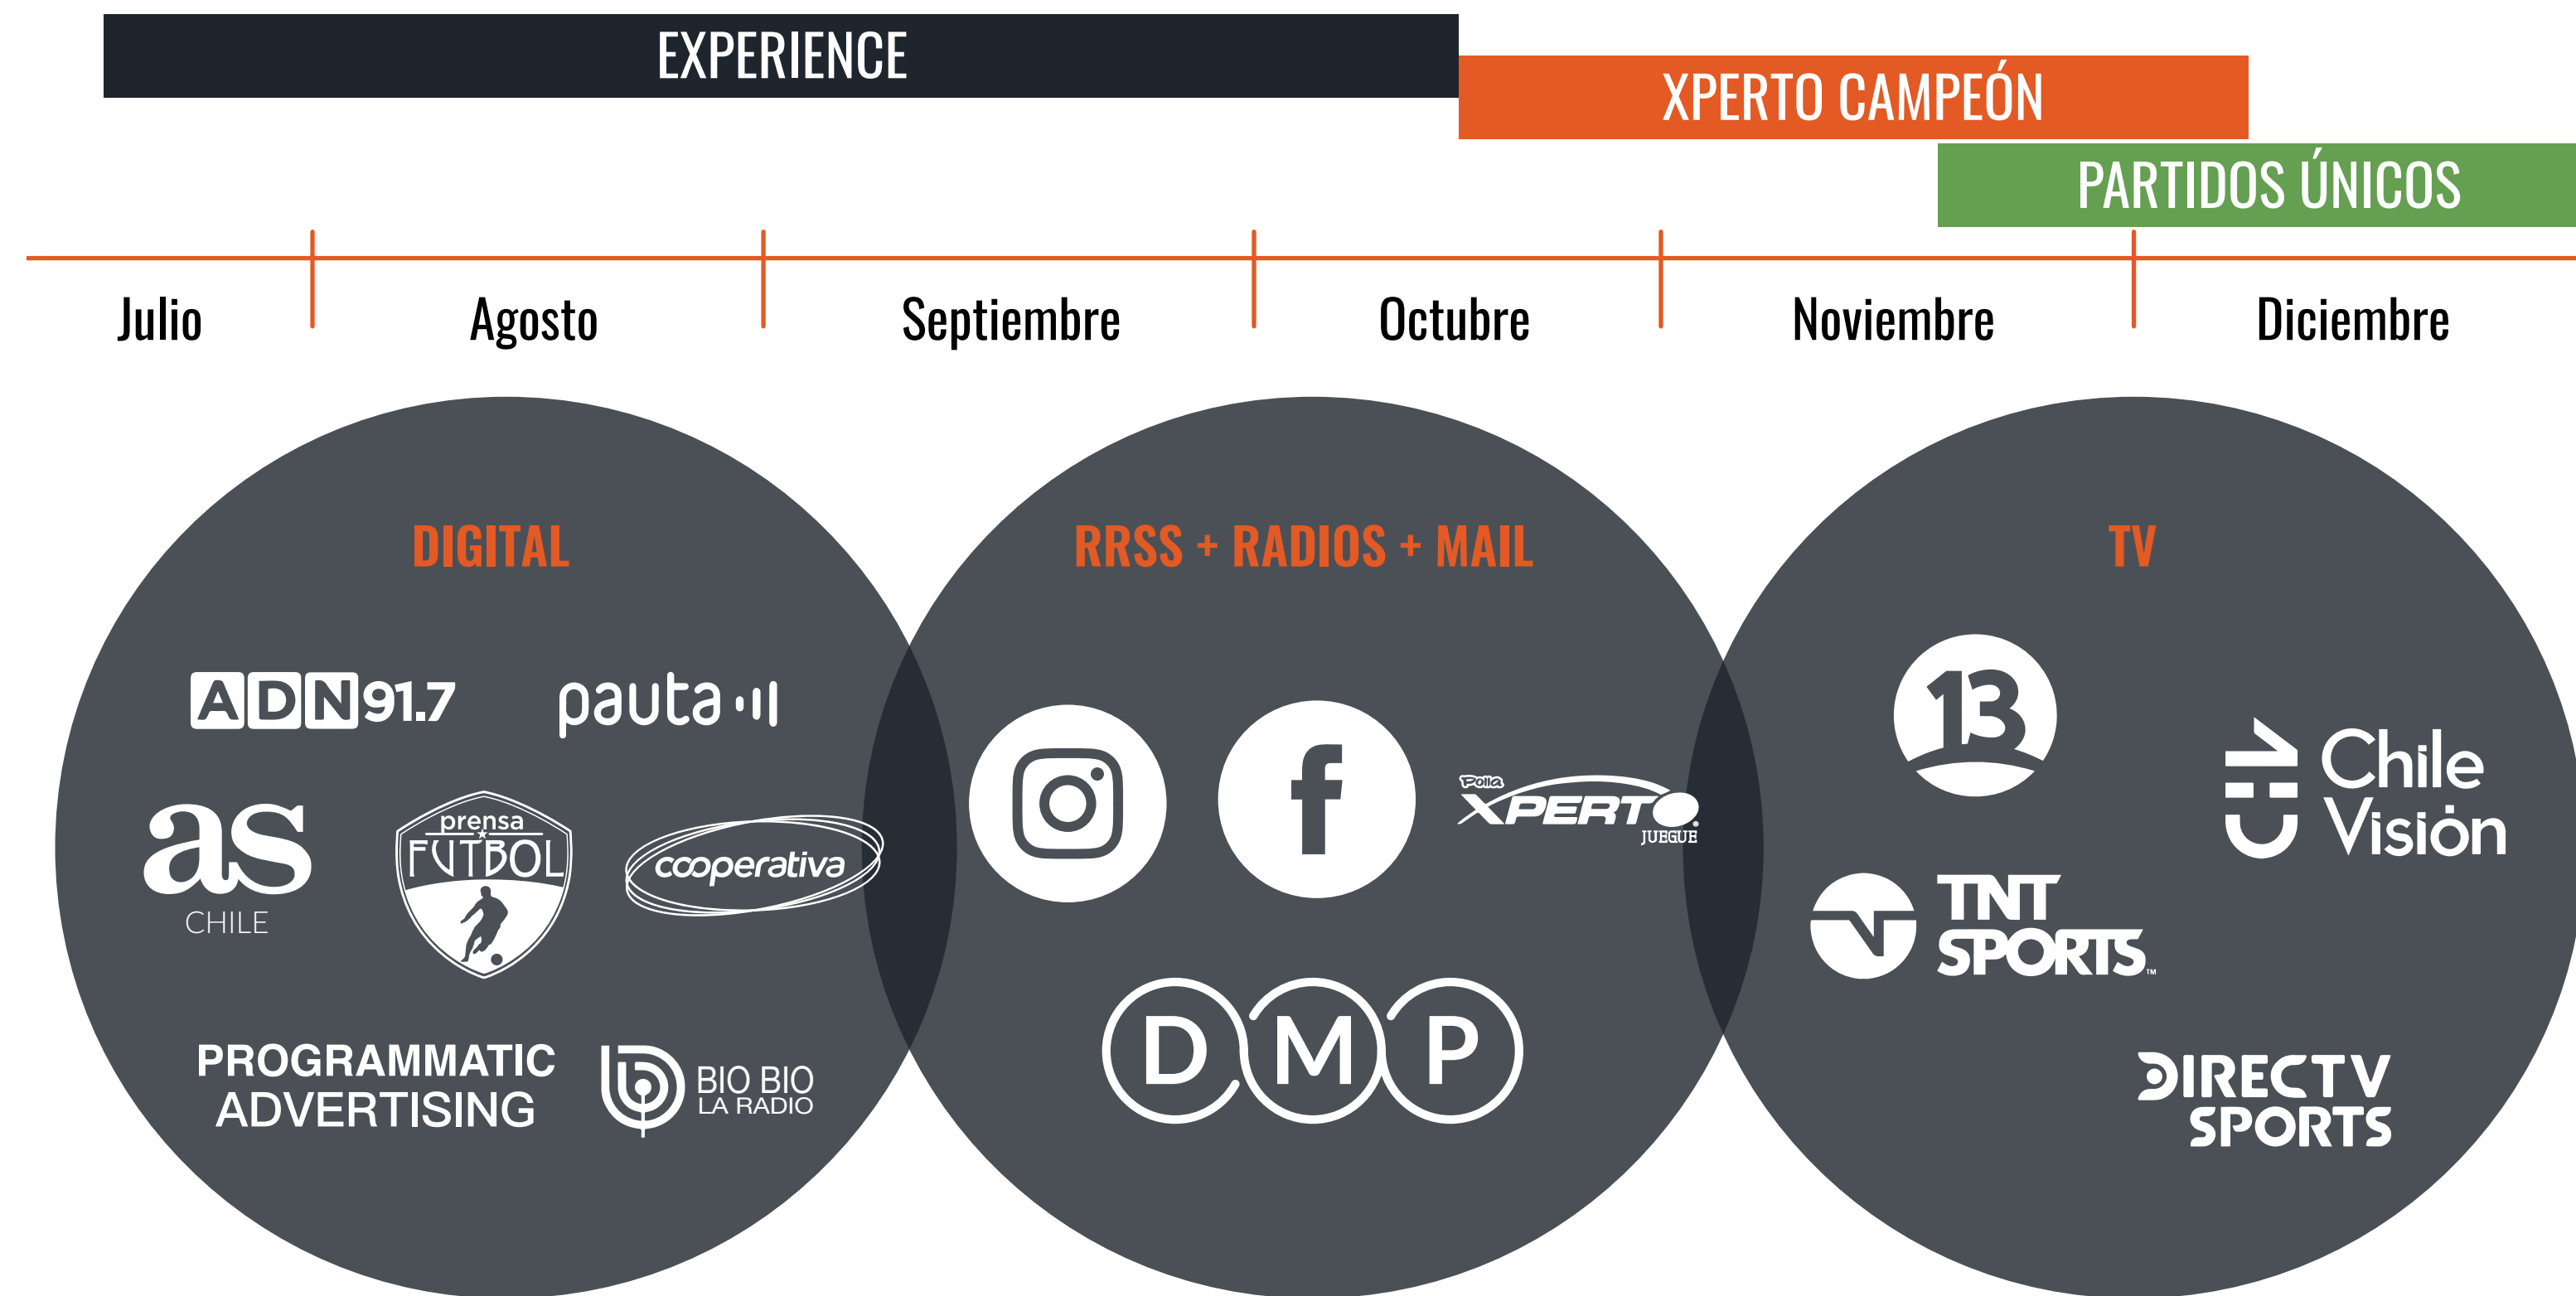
EXPERIENCE

XPERTO CAMPEÓN

PARTIDOS ÚNICOS

Julio

Agosto

Septiembre

Octubre

Noviembre

Diciembre

DIGITAL

ADN 91.7

pauta

as CHILE

prensa FUTBOL

cooperativa

PROGRAMMATIC ADVERTISING

BIO BIO LA RADIO

RRSS + RADIOS + MAIL

Polla XPERTO JUEGUE

D M P

TV

13

Chile Visión

TNT SPORTS

DIRECTV SPORTS